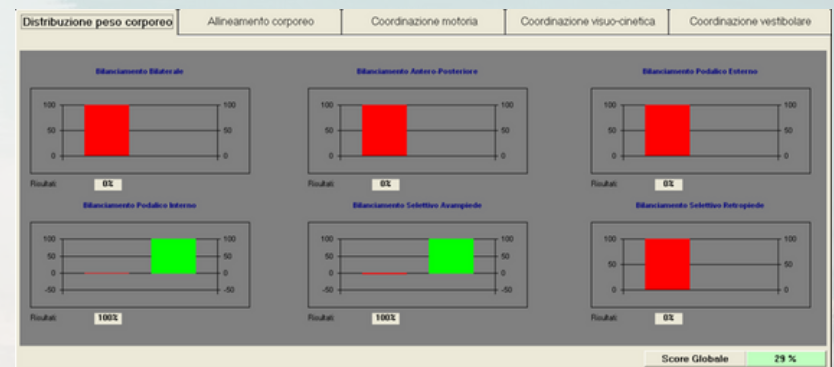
Distribuzione peso corporeo | Allineamento corporeo | Coordinazione motoria | Coordinazione visuo-cinetica | Coordinazione vestibolare

Bilanciamento Bilaterale

100 100
50 50
0 0

Risultati 0%

Bilanciamento Antero-Posteriore

100 100
50 50
0 0

Risultati 0%

Bilanciamento Podalico Esterno

100 100
50 50
0 0

Risultati 0%

Bilanciamento Podalico Interno

100 100
50 50
0 0
-50 -50

Risultati 100%

Bilanciamento Selettivo Avampiede

100 100
50 50
0 0
-50 -50

Risultati 100%

Bilanciamento Selettivo Retropiede

100 100
50 50
0 0

Risultati 0%

Score Globale 29 %